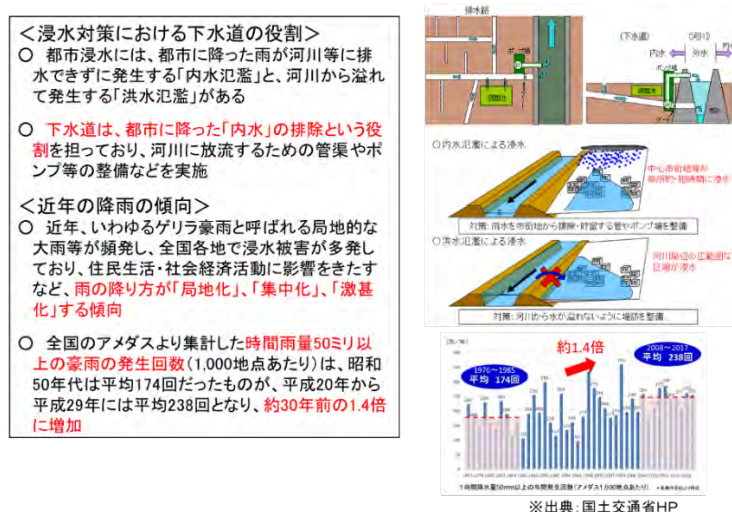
＜浸水対策における下水道の役割＞
○ 都市浸水には、都市に降った雨が河川等に排水できずに発生する「内水氾濫」と、河川から溢れて発生する「洪水氾濫」がある

○ 下水道は、都市に降った「内水」の排除という役割を担っており、河川に放流するための管渠やポンプ等の整備などを実施

＜近年の降雨の傾向＞
○ 近年、いわゆるゲリラ豪雨と呼ばれる局地的な大雨等が頻発し、全国各地で浸水被害が多発しており、住民生活・社会経済活動に影響をきたすなど、雨の降り方が「局地化」、「集中化」、「激甚化」する傾向

○ 全国のアメダスより集計した時間雨量50ミリ以上の豪雨の発生回数（1,000地点あたり）は、昭和50年代は平均174回だったものが、平成20年から平成29年には平均238回となり、約30年前の1.4倍に増加

排水路
ポンプ場
下水道
河川
内水
外水
○内水氾濫による浸水
中心市街地等が局所的・短時間に浸水
対策：雨水を市街地から排除・貯留する管やポンプ場を整備
○洪水氾濫による浸水
河川周辺の広範囲が長期に浸水
対策：河川から水が溢れないように堤防を整備

約1.4倍
1976～1985
平均 174回
2008～2017
平均 238回
1時間降水量50mm以上の年間発生回数（アメダス1,000地点あたり）

※出典：国土交通省HP